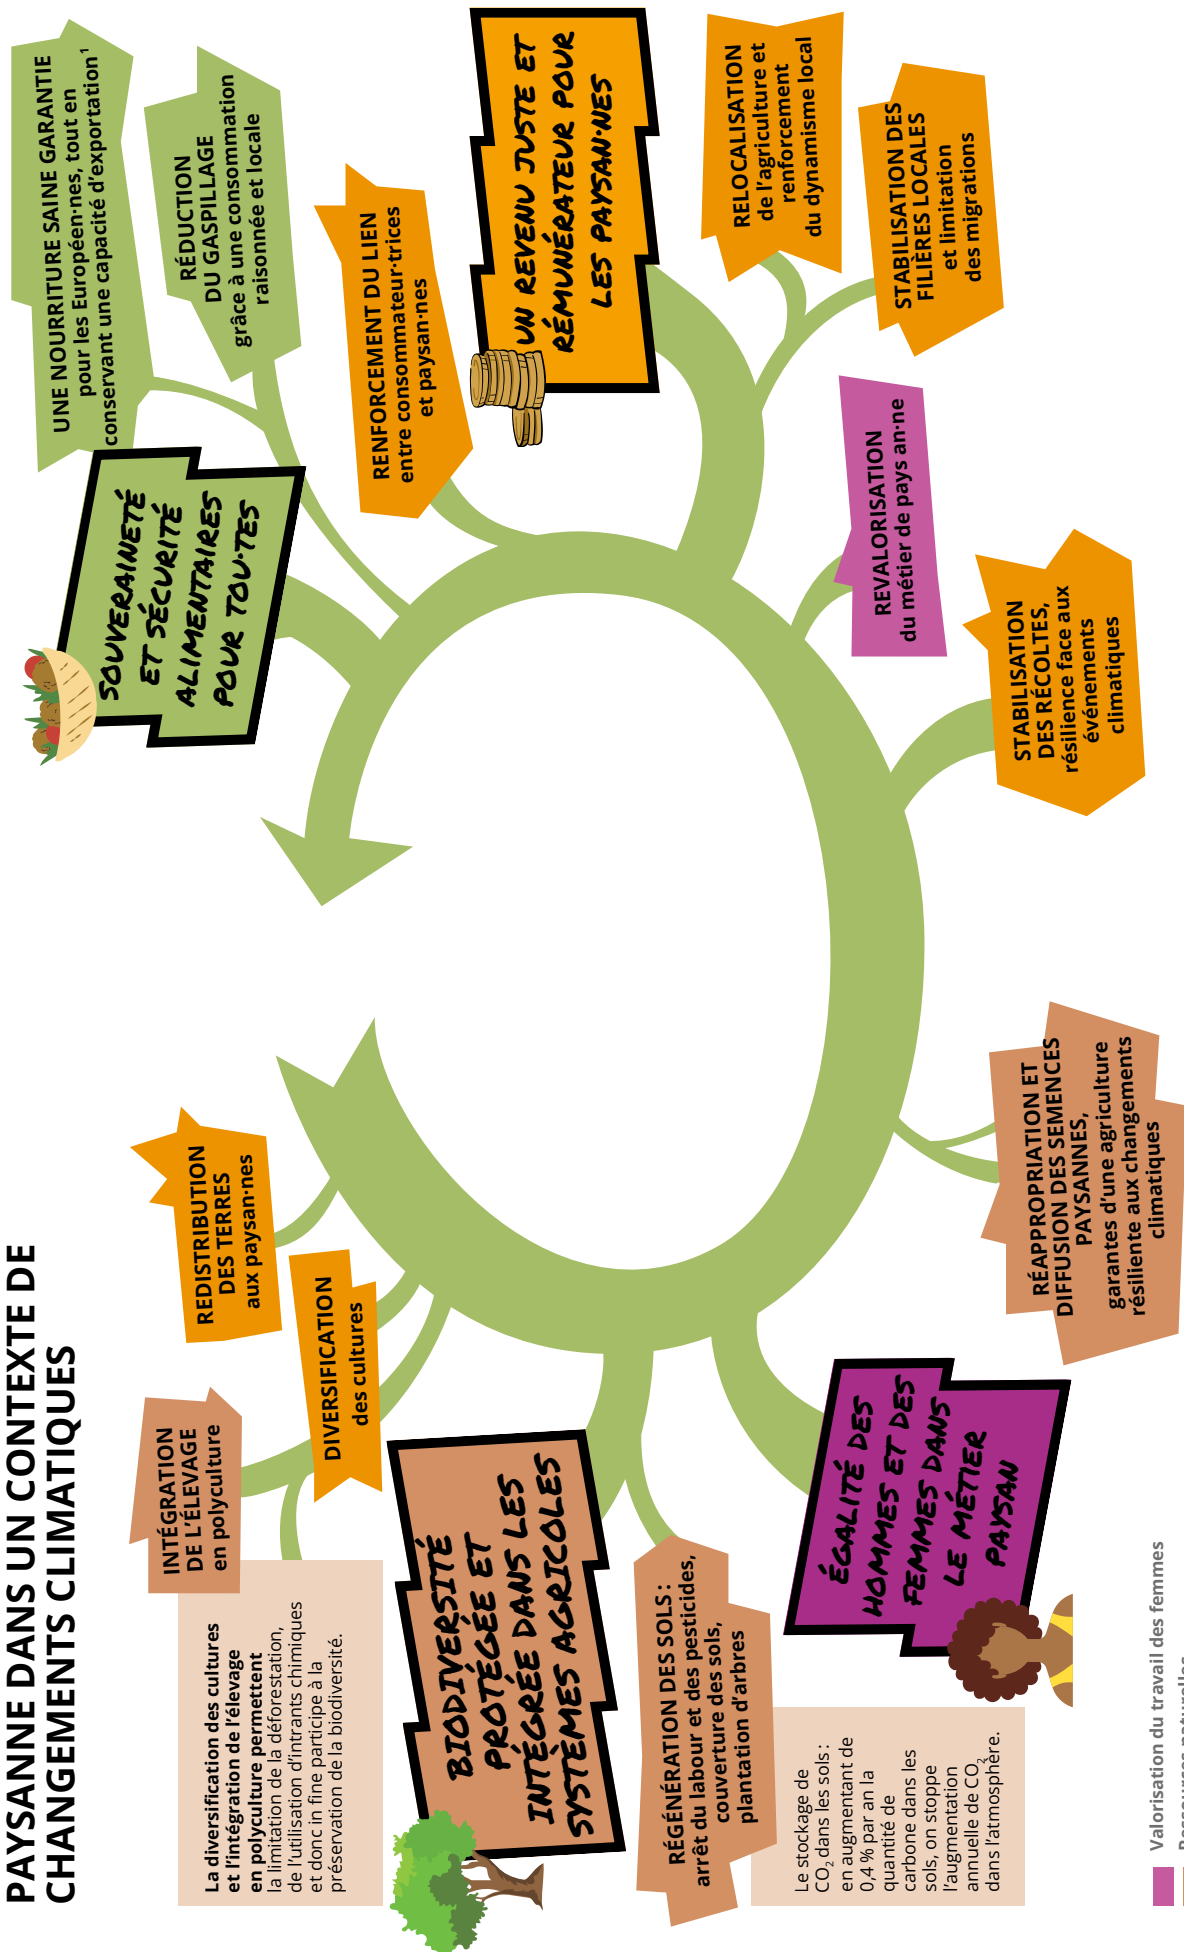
PAYSANNE DANS UN CONTEXTE DE CHANGEMENTS CLIMATIQUES

UNE NOURRITURE SAINE GARANTIE pour les Européen·nes, tout en conservant une capacité d'exportation¹

RÉDUCTION DU GASPILLAGE grâce à une consommation raisonnée et locale

SOUVERAINETÉ ET SÉCURITÉ ALIMENTAIRES POUR TOU·TES

RENFORCEMENT DU LIEN entre consommateur·trices et paysan·nes

UN REVENU JUSTE ET RÉMUNÉRATEUR POUR LES PAYSAN·NES

RELOCALISATION de l'agriculture et renforcement du dynamisme local

STABILISATION DES FILIÈRES LOCALES et limitation des migrations

REVALORISATION du métier de pays an·ne

STABILISATION DES RÉCOLTES, résilience face aux événements climatiques

RÉAPPROPRIATION ET DIFFUSION DES SEMENCES PAYSANNES, garantes d'une agriculture résiliente aux changements climatiques

ÉGALITÉ DES HOMMES ET DES FEMMES DANS LE MÉTIER PAYSAN

RÉGÉNÉRATION DES SOLS : arrêt du labour et des pesticides, couverture des sols, plantation d'arbres

Le stockage de $CO_2$ dans les sols : en augmentant de 0,4 % par an la quantité de carbone dans les sols, on stoppe l'augmentation annuelle de $CO_2$ dans l'atmosphère.

BIODIVERSITÉ PROTÉGÉE ET INTÉGRÉE DANS LES SYSTÈMES AGRICOLES

REDISTRIBUTION DES TERRES aux paysan·nes

DIVERSIFICATION des cultures

INTÉGRATION DE L'ÉLEVAGE en polyculture

La diversification des cultures et l'intégration de l'élevage en polyculture permettent la limitation de la déforestation, de l'utilisation d'intrants chimiques et donc in fine participe à la préservation de la biodiversité.

Valorisation du travail des femmes
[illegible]